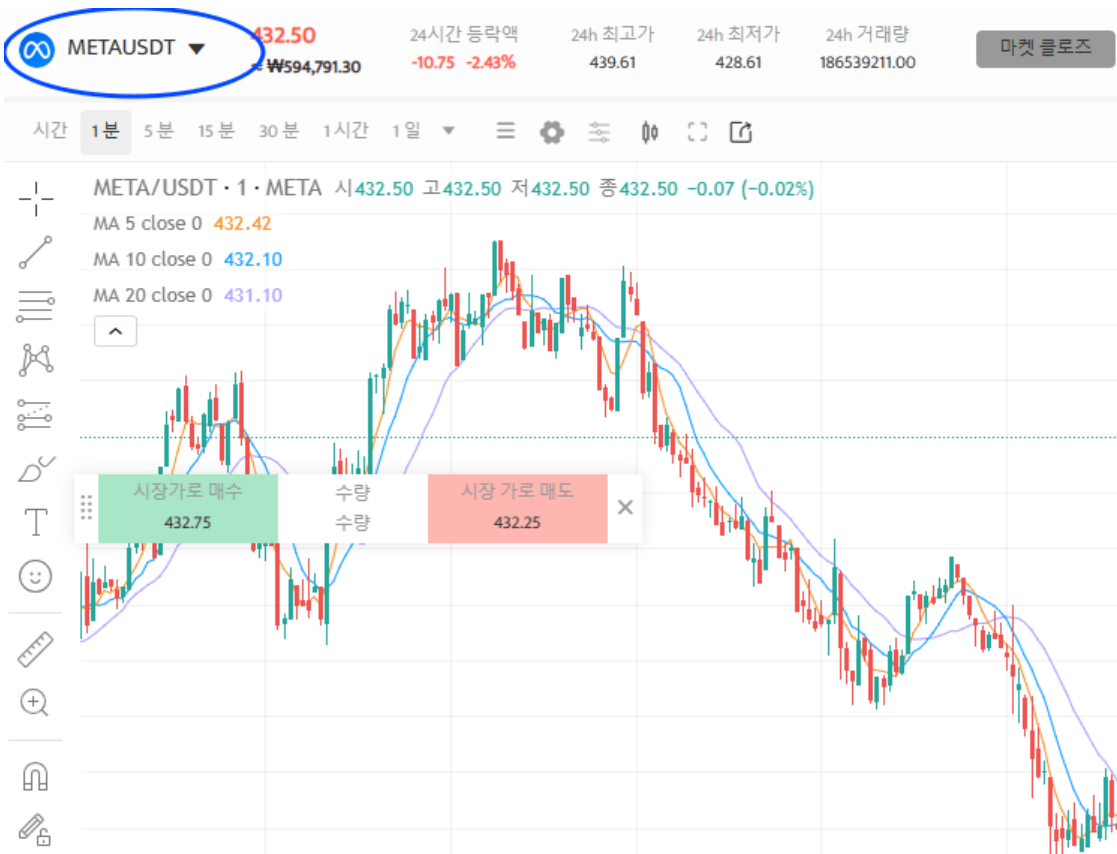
METAUSDT
432.50
≈ ₩594,791.30

24시간 등락액
-10.75 -2.43%

24h 최고가
439.61

24h 최저가
428.61

24h 거래량
186539211.00

마켓 클로즈

시간 1분 5분 15분 30분 1시간 1일

META/USDT · 1 · META 시432.50 고432.50 저432.50 종432.50 −0.07 (−0.02%)
MA 5 close 0 432.42
MA 10 close 0 432.10
MA 20 close 0 431.10

| 시장가로 매수 | 수량 | 시장 가로 매도 |
|---|---|---|
| 432.75 | 수량 | 432.25 |